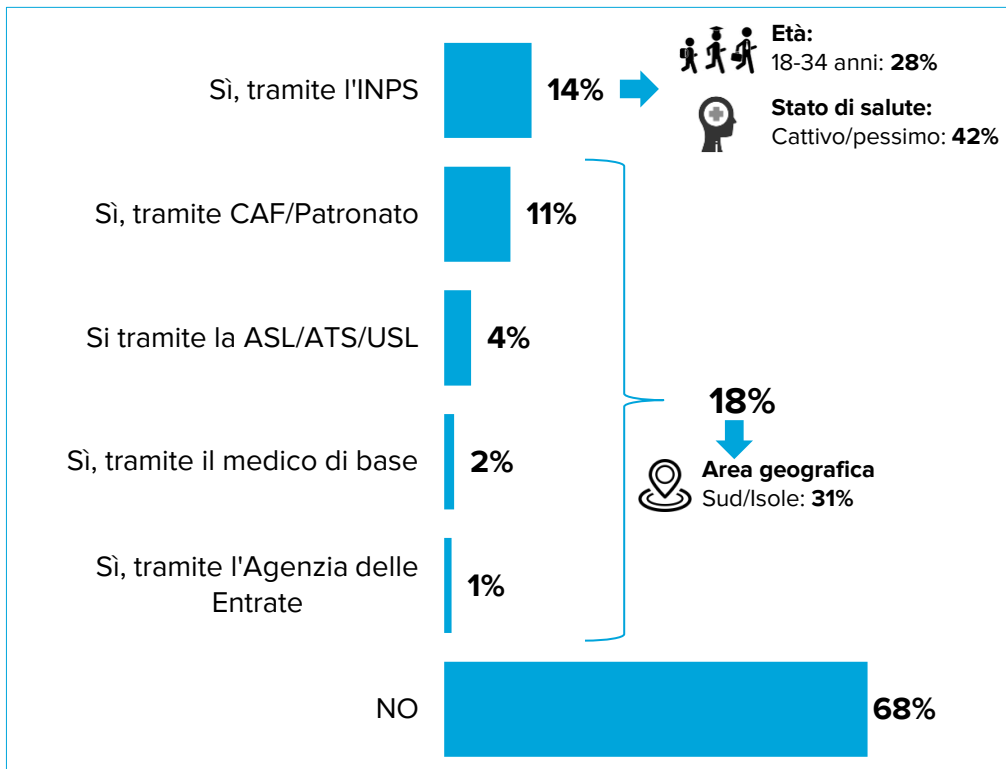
Sì, tramite l'INPS 14%

Età:
18-34 anni: 28%

Stato di salute:
Cattivo/pessimo: 42%

Sì, tramite CAF/Patronato 11%

Si tramite la ASL/ATS/USL 4%

18%

Sì, tramite il medico di base 2%

Area geografica
Sud/Isole: 31%

Sì, tramite l'Agenzia delle Entrate 1%

NO 68%